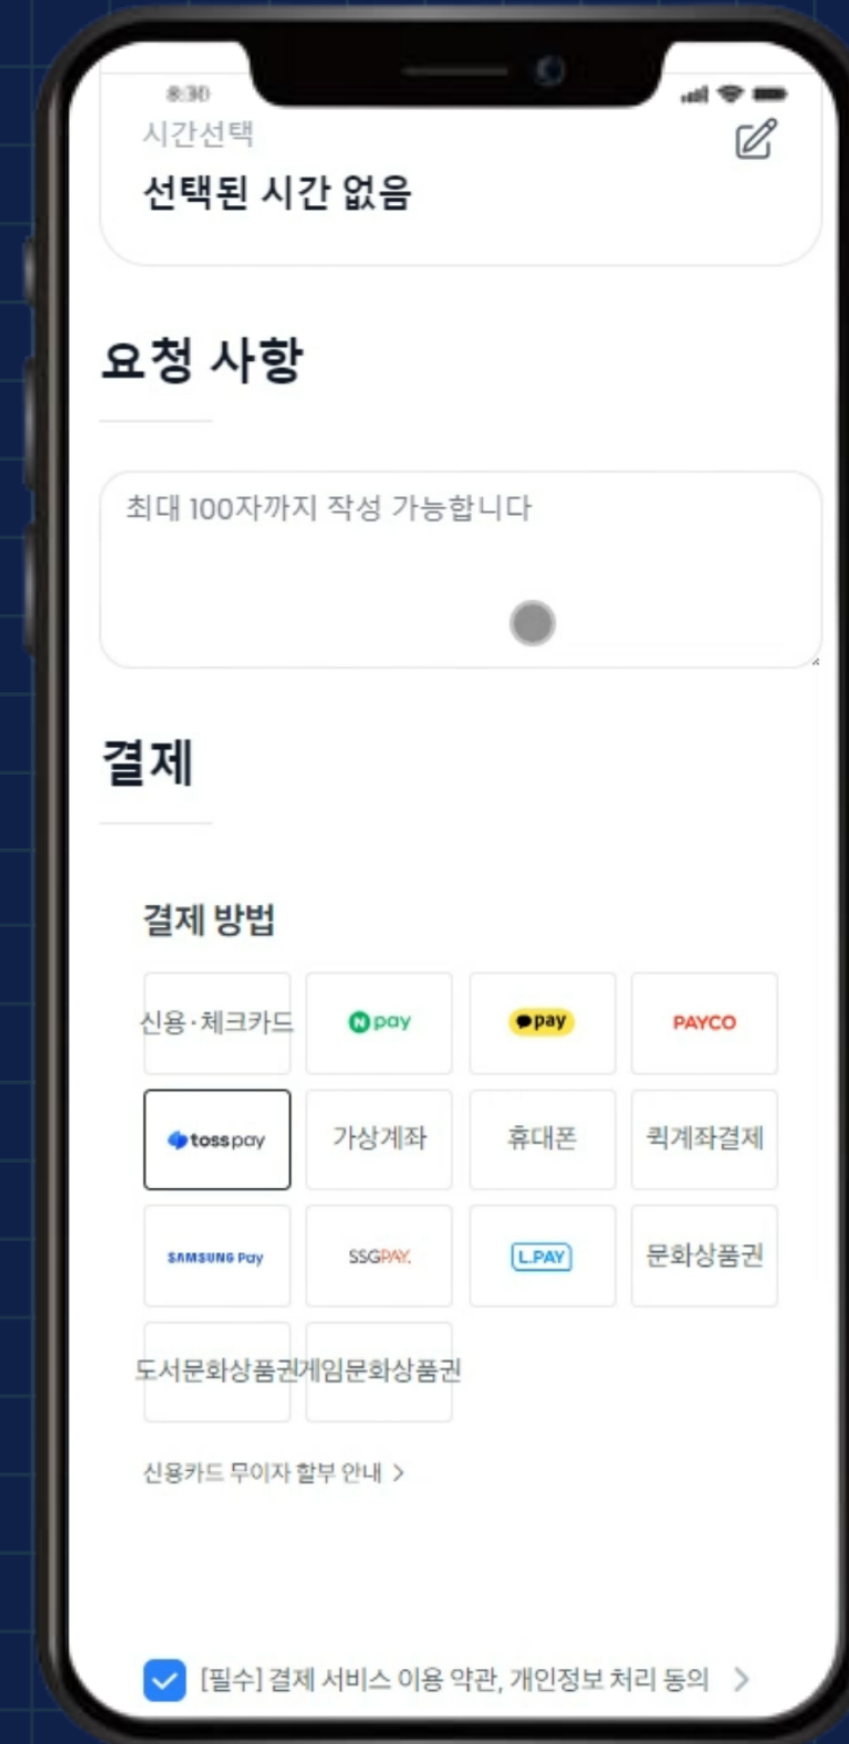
8:30

시간선택

선택된 시간 없음

요청 사항

최대 100자까지 작성 가능합니다

결제

결제 방법

| 신용·체크카드 | N pay | pay | PAYCO |
|---|---|---|---|
| toss pay | 가상계좌 | 휴대폰 | 퀵계좌결제 |
| SAMSUNG Pay | SSGPAY. | L.PAY | 문화상품권 |
| 도서문화상품권 | 게임문화상품권 | | |

신용카드 무이자 할부 안내 >

[필수] 결제 서비스 이용 약관, 개인정보 처리 동의 >